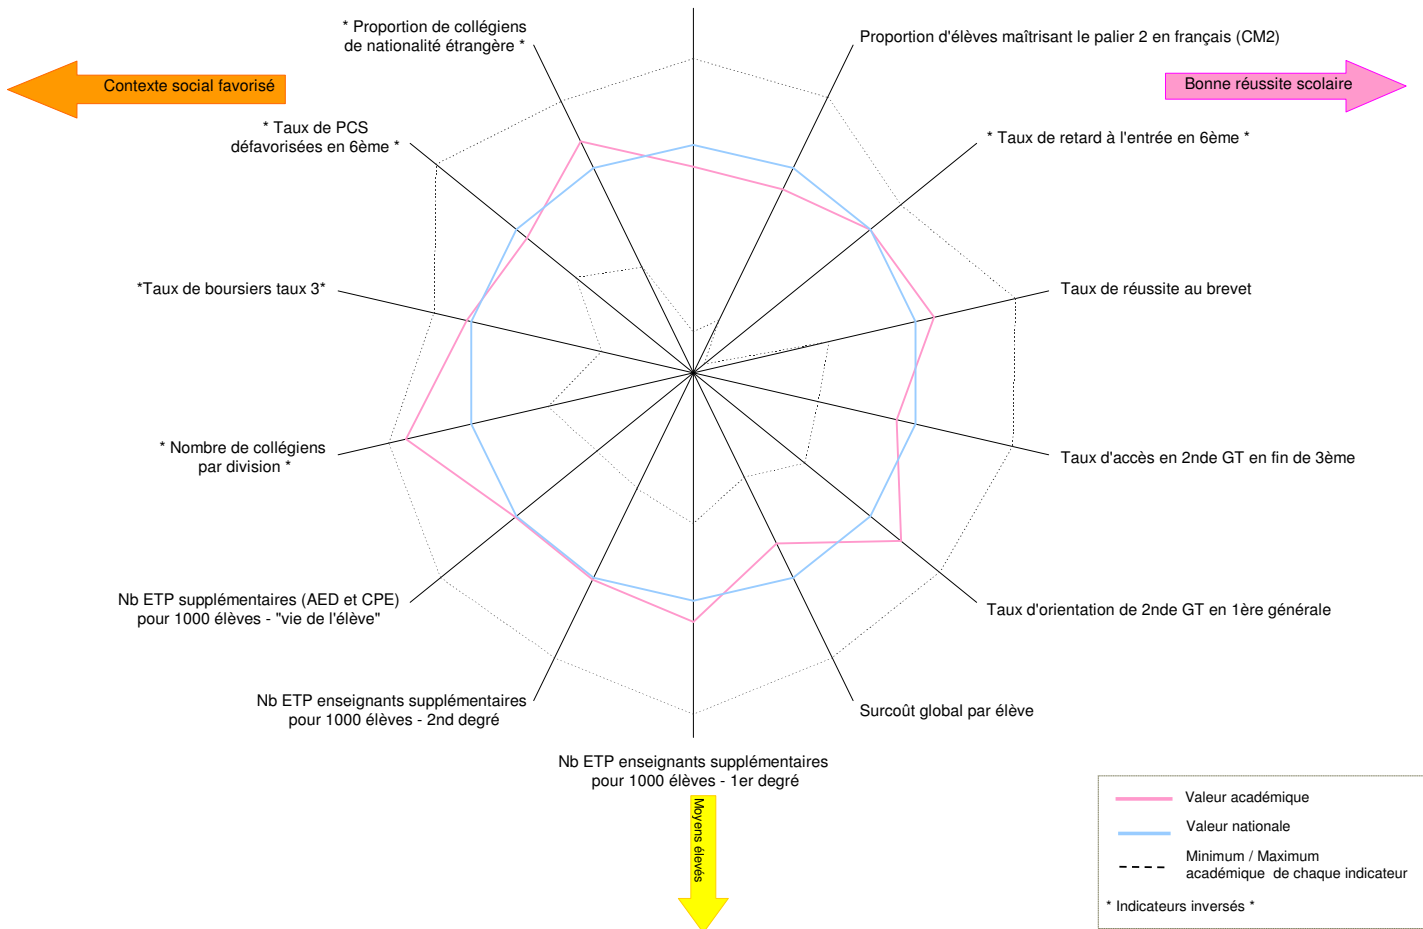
* Proportion de collégiens de nationalité étrangère *

Proportion d'élèves maîtrisant le palier 2 en français (CM2)

Contexte social favorisé

Bonne réussite scolaire

* Taux de PCS défavorisées en 6ème *

* Taux de retard à l'entrée en 6ème *

*Taux de boursiers taux 3*

Taux de réussite au brevet

* Nombre de collégiens par division *

Taux d'accès en 2nde GT en fin de 3ème

Nb ETP supplémentaires (AED et CPE) pour 1000 élèves - "vie de l'élève"

Taux d'orientation de 2nde GT en 1ère générale

Nb ETP enseignants supplémentaires pour 1000 élèves - 2nd degré

Surcoût global par élève

Nb ETP enseignants supplémentaires pour 1000 élèves - 1er degré

Moyens élevés

Valeur académique

Valeur nationale

Minimum / Maximum académique de chaque indicateur

* Indicateurs inversés *